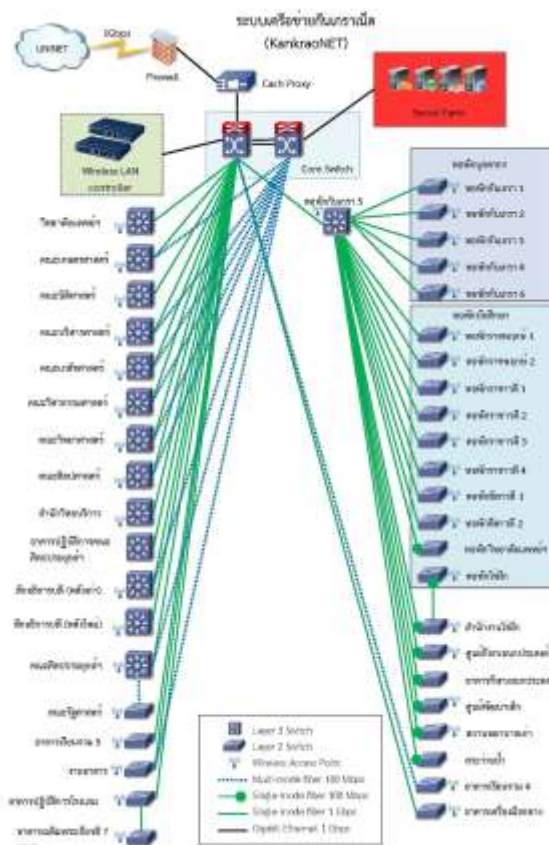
ระบบเครือข่ายกำแพงแสน
(KamkraoNET)

UNINET
1Gbps
Firewall
Cach Proxy
Server Farm
Wireless LAN controller
Core Switch

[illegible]
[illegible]
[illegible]
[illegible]
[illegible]
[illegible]
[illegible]
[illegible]
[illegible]
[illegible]
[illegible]
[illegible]
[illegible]
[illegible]
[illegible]
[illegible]
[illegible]

หอพักนิสิต 5
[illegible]
หอพักนิสิต 1
หอพักนิสิต 2
หอพักนิสิต 3
หอพักนิสิต 4
หอพักนิสิต 6
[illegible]
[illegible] 1
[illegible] 2
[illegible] 1
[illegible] 2
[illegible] 3
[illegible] 4
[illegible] 1
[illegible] 2
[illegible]
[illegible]
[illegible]
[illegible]
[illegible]
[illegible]
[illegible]
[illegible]
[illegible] 4
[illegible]

Layer 3 Switch
Layer 2 Switch
Wireless Access Point
Multi-mode fiber 100 Mbps
Single-mode fiber 100 Mbps
Single-mode fiber 1 Gbps
Gigabit Ethernet 1 Gbps